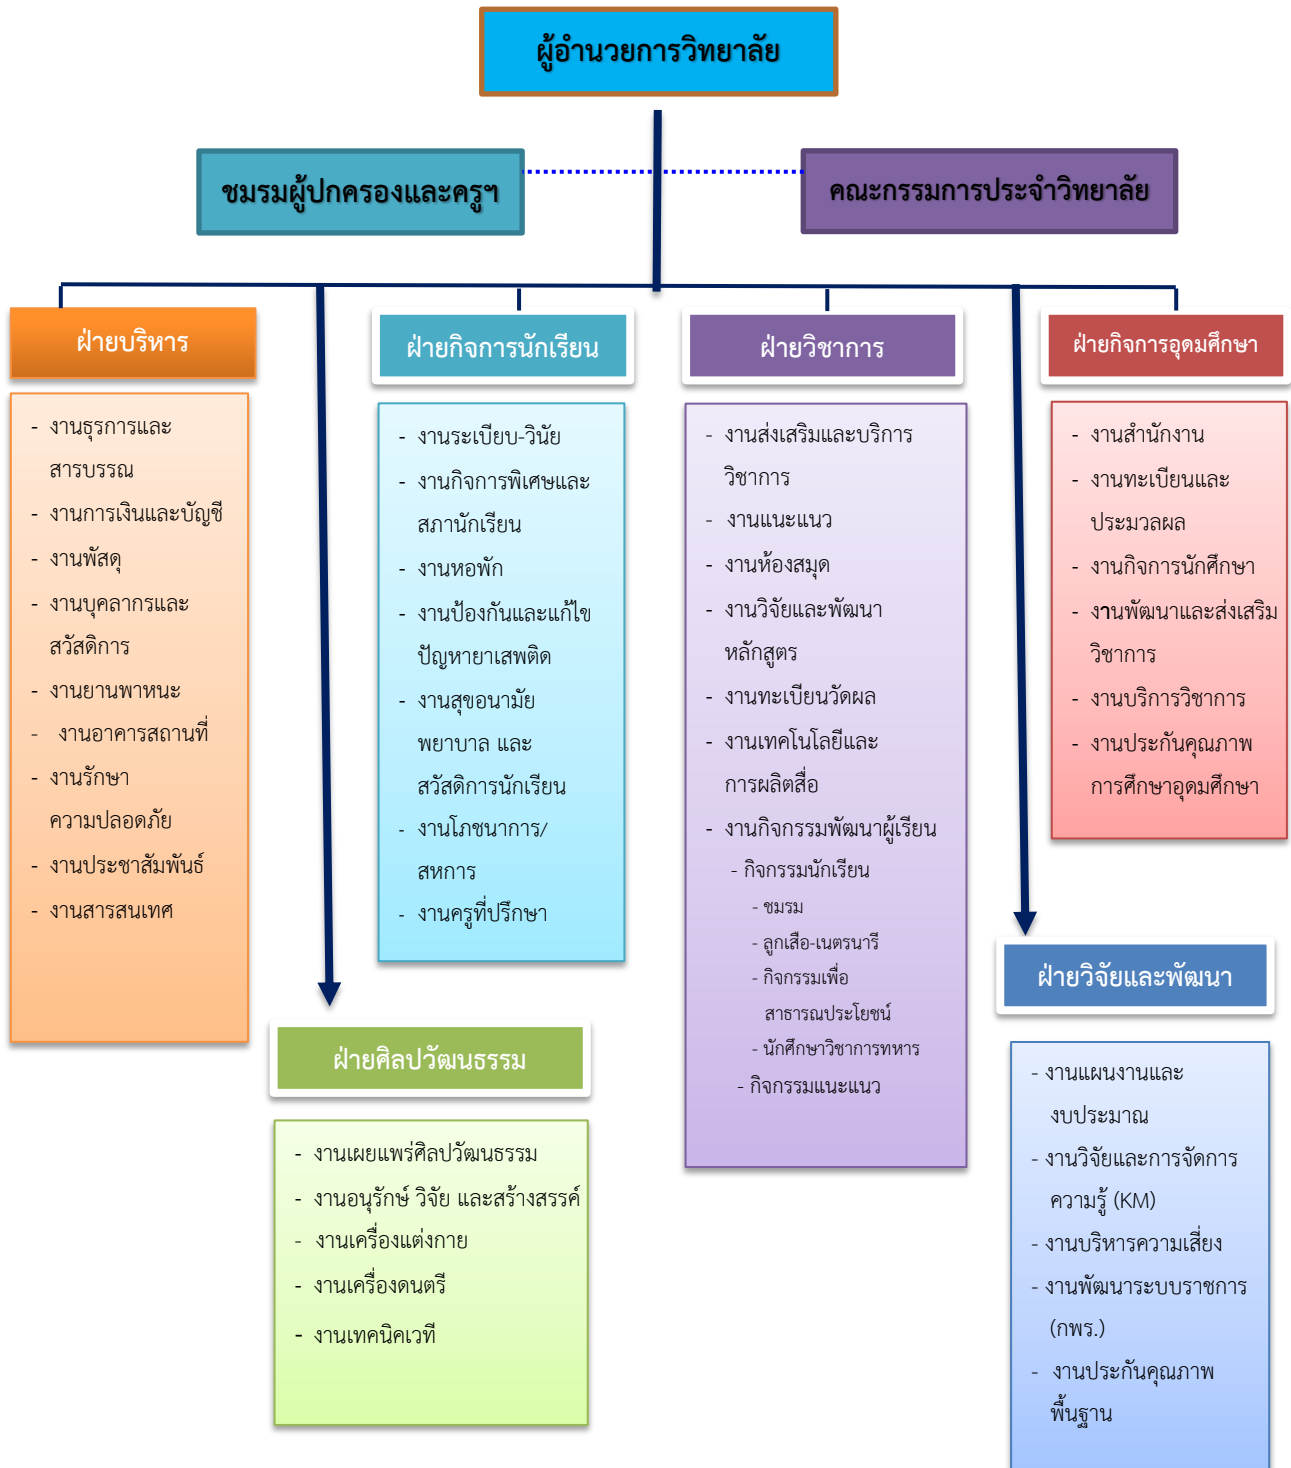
ผู้อำนวยการวิทยาลัย

ชมรมผู้ปกครองและครูฯ

คณะกรรมการประจำวิทยาลัย

ฝ่ายบริหาร

- งานธุรการและสารบรรณ
- งานการเงินและบัญชี
- งานพัสดุ
- งานบุคลากรและสวัสดิการ
- งานยานพาหนะ
- งานอาคารสถานที่
- งานรักษาความปลอดภัย
- งานประชาสัมพันธ์
- งานสารสนเทศ

ฝ่ายกิจการนักเรียน

- งานระเบียบ-วินัย
- งานกิจการพิเศษและสภานักเรียน
- งานหอพัก
- งานป้องกันและแก้ไขปัญหายาเสพติด
- งานสุขอนามัย พยาบาล และสวัสดิการนักเรียน
- งานโภชนาการ/สหการ
- งานครูที่ปรึกษา

ฝ่ายวิชาการ

- งานส่งเสริมและบริการวิชาการ
- งานแนะแนว
- งานห้องสมุด
- งานวิจัยและพัฒนาหลักสูตร
- งานทะเบียนวัดผล
- งานเทคโนโลยีและการผลิตสื่อ
- งานกิจกรรมพัฒนาผู้เรียน
- กิจกรรมนักเรียน
- ชมรม
- ลูกเสือ-เนตรนารี
- กิจกรรมเพื่อสาธารณประโยชน์
- นักศึกษาวิชาการทหาร
- กิจกรรมแนะแนว

ฝ่ายกิจการอุดมศึกษา

- งานสำนักงาน
- งานทะเบียนและประมวลผล
- งานกิจการนักศึกษา
- งานพัฒนาและส่งเสริมวิชาการ
- งานบริการวิชาการ
- งานประกันคุณภาพการศึกษาอุดมศึกษา

ฝ่ายศิลปวัฒนธรรม

- งานเผยแพร่ศิลปวัฒนธรรม
- งานอนุรักษ์ วิจัย และสร้างสรรค์
- งานเครื่องแต่งกาย
- งานเครื่องดนตรี
- งานเทคนิคเวที

ฝ่ายวิจัยและพัฒนา

- งานแผนงานและงบประมาณ
- งานวิจัยและการจัดการความรู้ (KM)
- งานบริหารความเสี่ยง
- งานพัฒนาระบบราชการ (กพร.)
- งานประกันคุณภาพพื้นฐาน